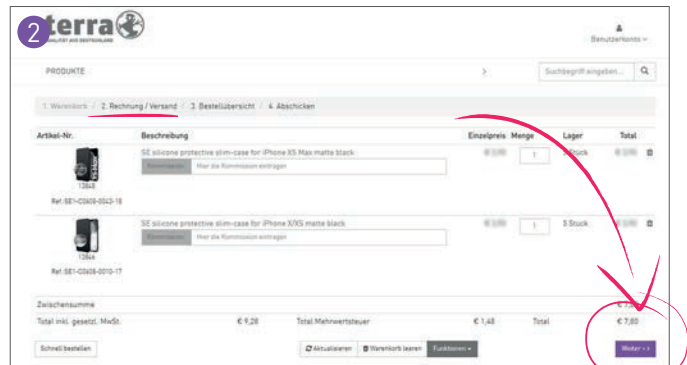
2 terra

QUALITÄT AUS DEUTSCHLAND

BenutzerKonto

PRODUKTE

Suchbegriff eingeben...

1. Warenkorb / 2. Rechnung / Versand / 3. Bestellübersicht / 4. Abschicken

| Artikel-Nr. | Beschreibung | Einzelpreis | Menge | Lager | Total |
|---|---|---|---|---|---|
| 13648 Ref.:SE1-CS608-0043-18 | SE silicone protective slim-case for iPhone XS Max matte black Kommission Hier die Kommission eintragen | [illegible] | 1 | 5 Stück | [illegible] |
| 13646 Ref.:SE1-CS608-0010-17 | SE silicone protective slim-case for iPhone X/XS matte black Kommission Hier die Kommission eintragen | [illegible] | 1 | 5 Stück | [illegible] |

Zwischensumme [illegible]

Total inkl. gesetzl. MwSt. € 9,28 Total Mehrwertsteuer € 1,48 Total € 7,80

Schnell bestellen

Aktualisieren Warenkorb leeren Funktionen

Weiter >>